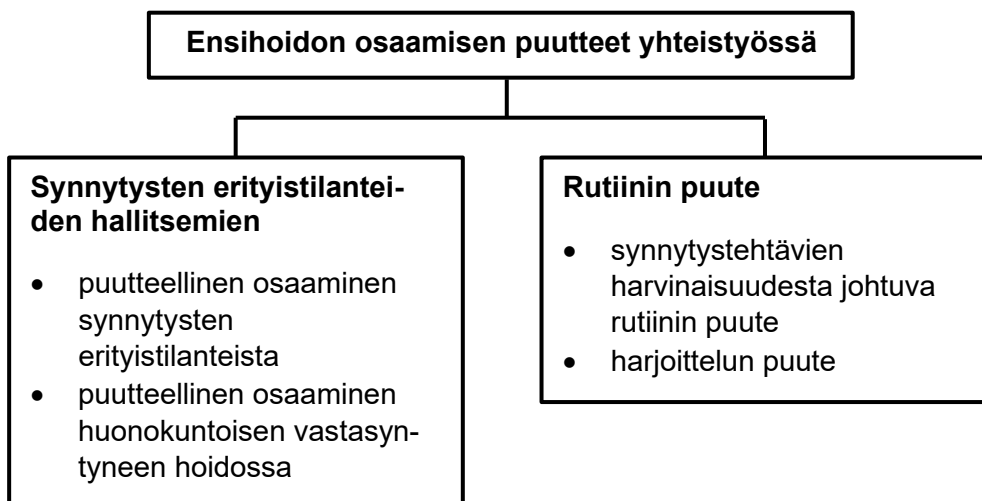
Ensihoidon osaamisen puutteet yhteistyössä

Synnytysten erityistilanteiden hallitsemien

- puutteellinen osaaminen synnytysten erityistilanteista
- puutteellinen osaaminen huonokuntoisen vastasyntyneen hoidossa

Rutiinin puute

- synnytystehtävien harvinaisuudesta johtuva rutiinin puute
- harjoittelun puute